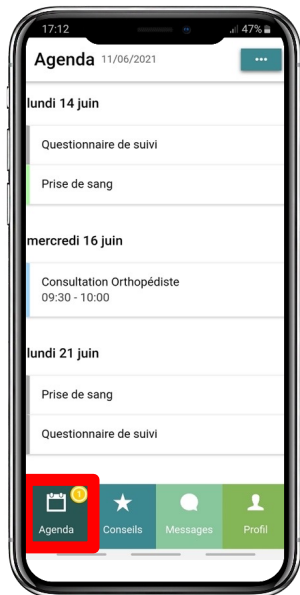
17:12
47%

Agenda 11/06/2021

...

lundi 14 juin

Questionnaire de suivi

Prise de sang

mercredi 16 juin

Consultation Orthopédiste
09:30 - 10:00

lundi 21 juin

Prise de sang

Questionnaire de suivi

1
Agenda
Conseils
Messages
Profil